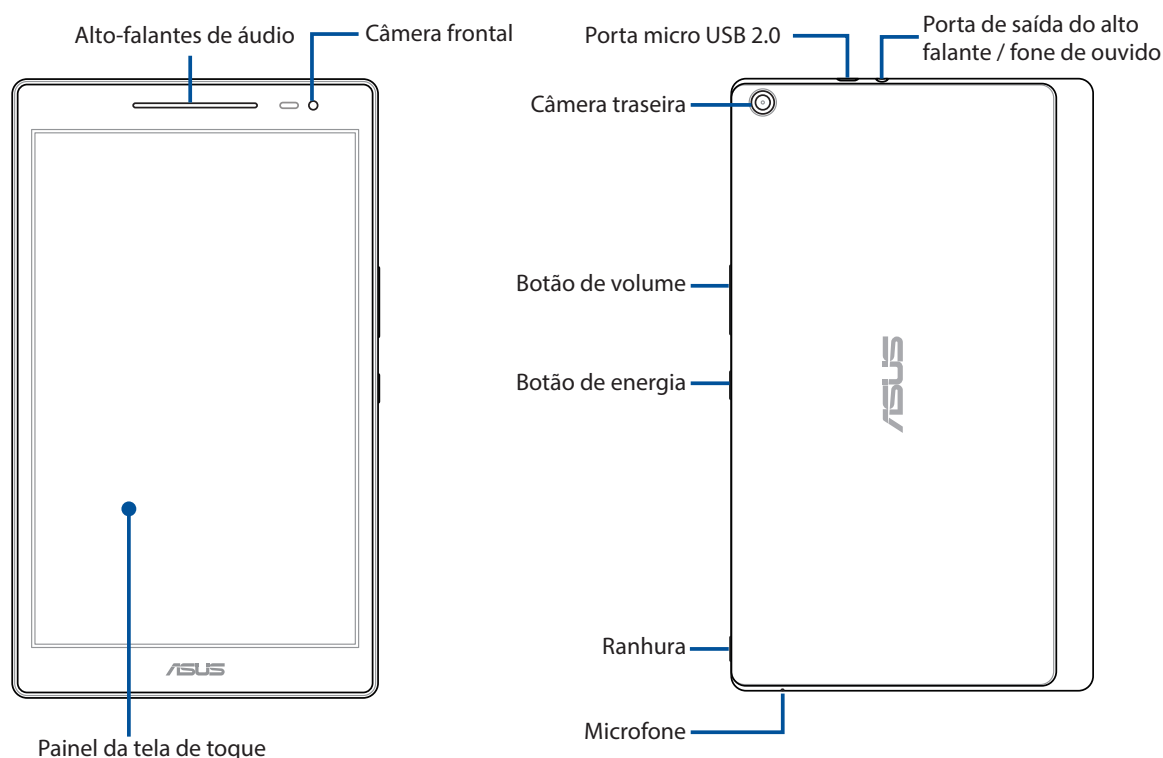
Alto-falantes de áudio
Câmera frontal
Porta micro USB 2.0
Porta de saída do alto falante / fone de ouvido
Câmera traseira
Botão de volume
Botão de energia
ASUS
ASUS
Ranhura
Microfone
Painel da tela de toque